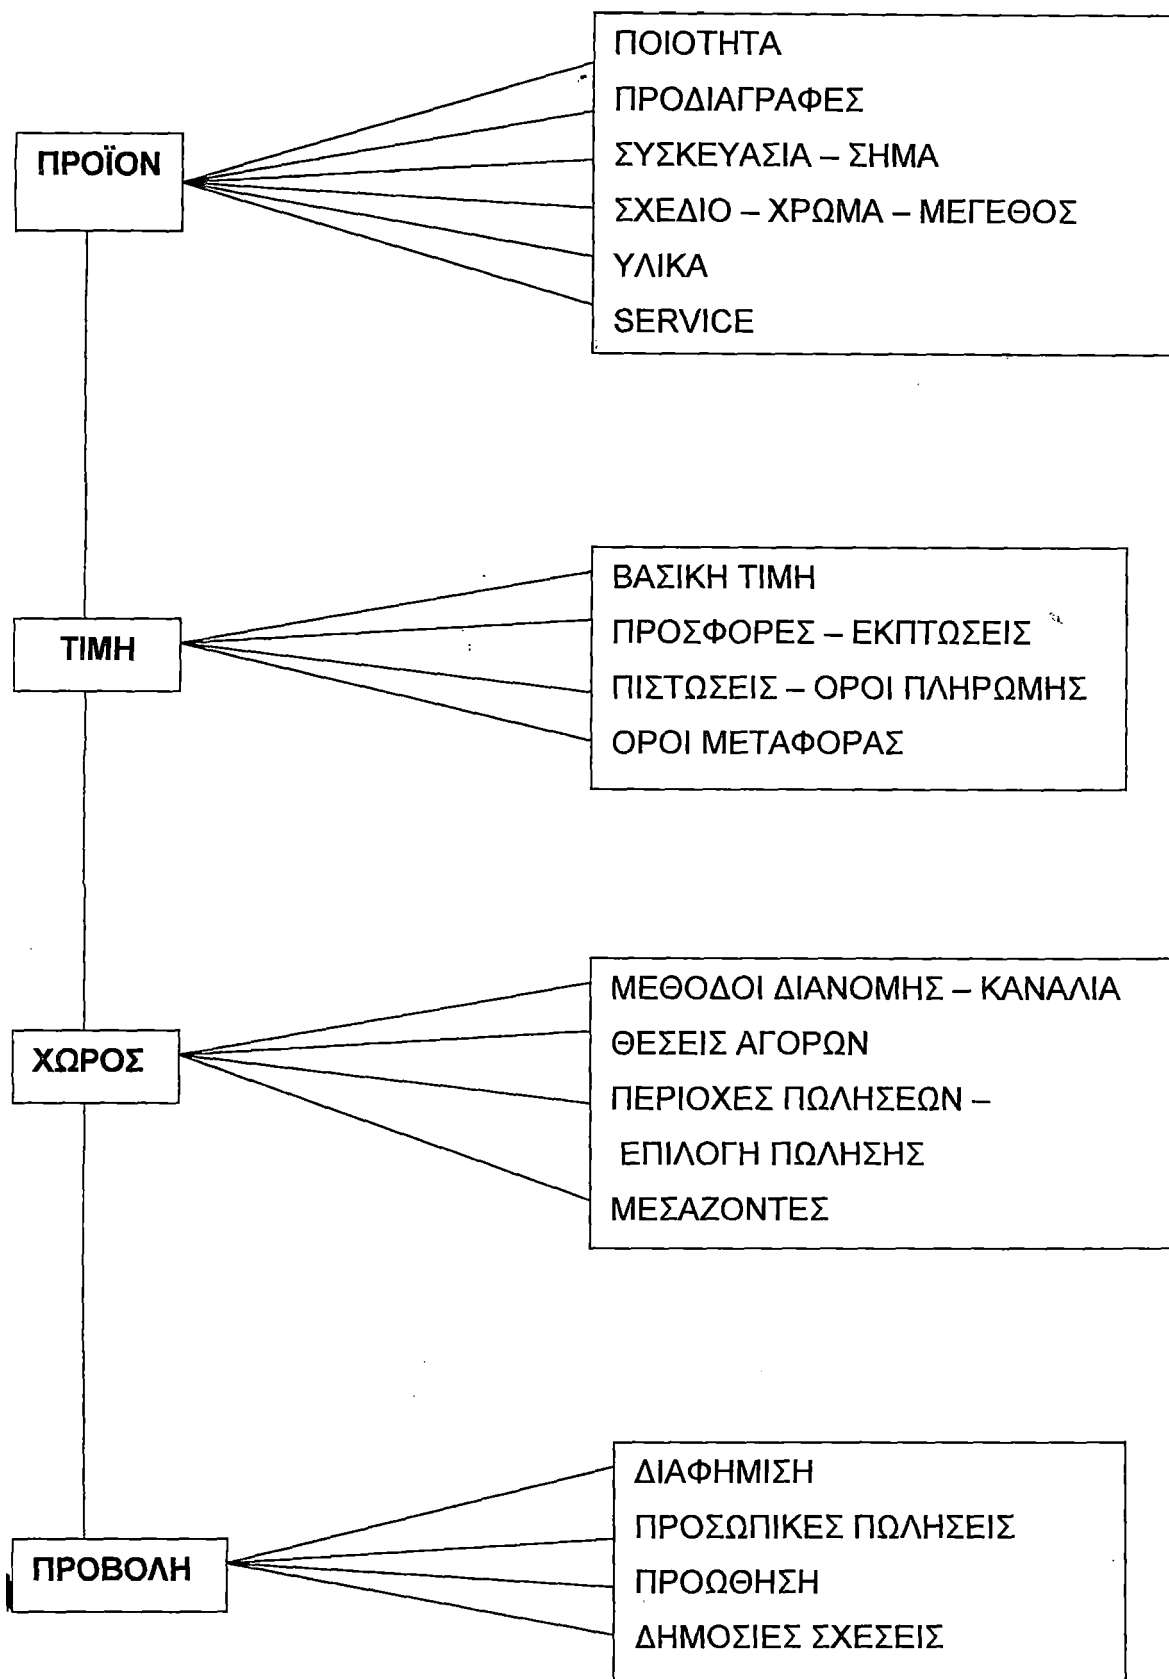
ΠΡΟΪΟΝ

ΠΟΙΟΤΗΤΑ
ΠΡΟΔΙΑΓΡΑΦΕΣ
ΣΥΣΚΕΥΑΣΙΑ – ΣΗΜΑ
ΣΧΕΔΙΟ – ΧΡΩΜΑ – ΜΕΓΕΘΟΣ
ΥΛΙΚΑ
SERVICE

ΤΙΜΗ

ΒΑΣΙΚΗ ΤΙΜΗ
ΠΡΟΣΦΟΡΕΣ – ΕΚΠΤΩΣΕΙΣ
ΠΙΣΤΩΣΕΙΣ – ΟΡΟΙ ΠΛΗΡΩΜΗΣ
ΟΡΟΙ ΜΕΤΑΦΟΡΑΣ

ΧΩΡΟΣ

ΜΕΘΟΔΟΙ ΔΙΑΝΟΜΗΣ – ΚΑΝΑΛΙΑ
ΘΕΣΕΙΣ ΑΓΟΡΩΝ
ΠΕΡΙΟΧΕΣ ΠΩΛΗΣΕΩΝ –
ΕΠΙΛΟΓΗ ΠΩΛΗΣΗΣ
ΜΕΣΑΖΟΝΤΕΣ

ΠΡΟΒΟΛΗ

ΔΙΑΦΗΜΙΣΗ
ΠΡΟΣΩΠΙΚΕΣ ΠΩΛΗΣΕΙΣ
ΠΡΟΩΘΗΣΗ
ΔΗΜΟΣΙΕΣ ΣΧΕΣΕΙΣ